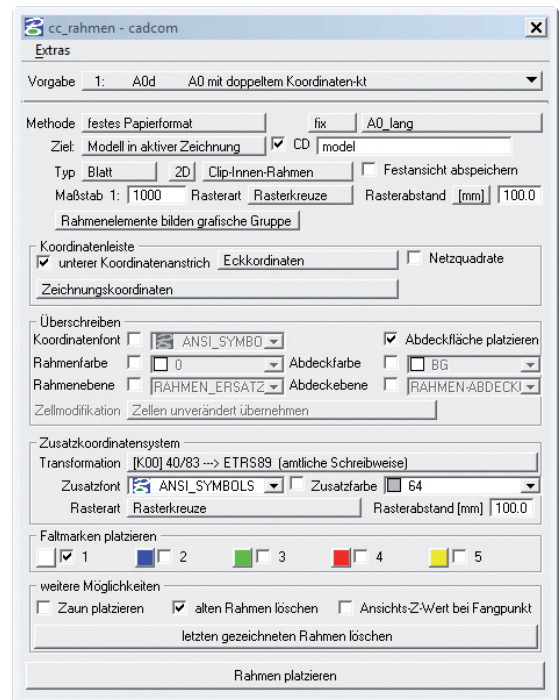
cc_rahmen - cadcom
Extras

Vorgabe 1: A0d A0 mit doppeltem Koordinaten-kt

Methode festes Papierformat fix A0_lang
Ziel: Modell in aktiver Zeichnung ☑ CD model
Typ Blatt 2D Clip-Innen-Rahmen ☐ Festansicht abspeichern
Maßstab 1: 1000 Rasterart Rasterkreuze Rasterabstand [mm] 100.0
Rahmenelemente bilden grafische Gruppe

Koordinatenleiste
☑ unterer Koordinatenanstrich Eckkordinaten ☐ Netzquadrate
Zeichnungskoordinaten

Überschreiben
Koordinatenfont ☐ ANSI_SYMBO ☑ Abdeckfläche platzieren
Rahmenfarbe ☐ 0 Abdeckfarbe ☐ BG
Rahmenebene ☐ RAHMEN_ERSATZ Abdeckebene ☐ RAHMEN-ABDECKI
Zellmodifikation Zellen unverändert übernehmen

Zusatzkoordinatensystem
Transformation [K00] 40/83 ---> ETRS89 (amtliche Schreibweise)
Zusatzfont ANSI_SYMBOLS ☐ Zusatzfarbe 64
Rasterart Rasterkreuze Rasterabstand [mm] 100.0

Faltmarken platzieren
☑ 1 ☐ 2 ☐ 3 ☐ 4 ☐ 5

weitere Möglichkeiten
☐ Zaun platzieren ☑ alten Rahmen löschen ☐ Ansichts-Z-Wert bei Fangpunkt
letzten gezeichneten Rahmen löschen

Rahmen platzieren